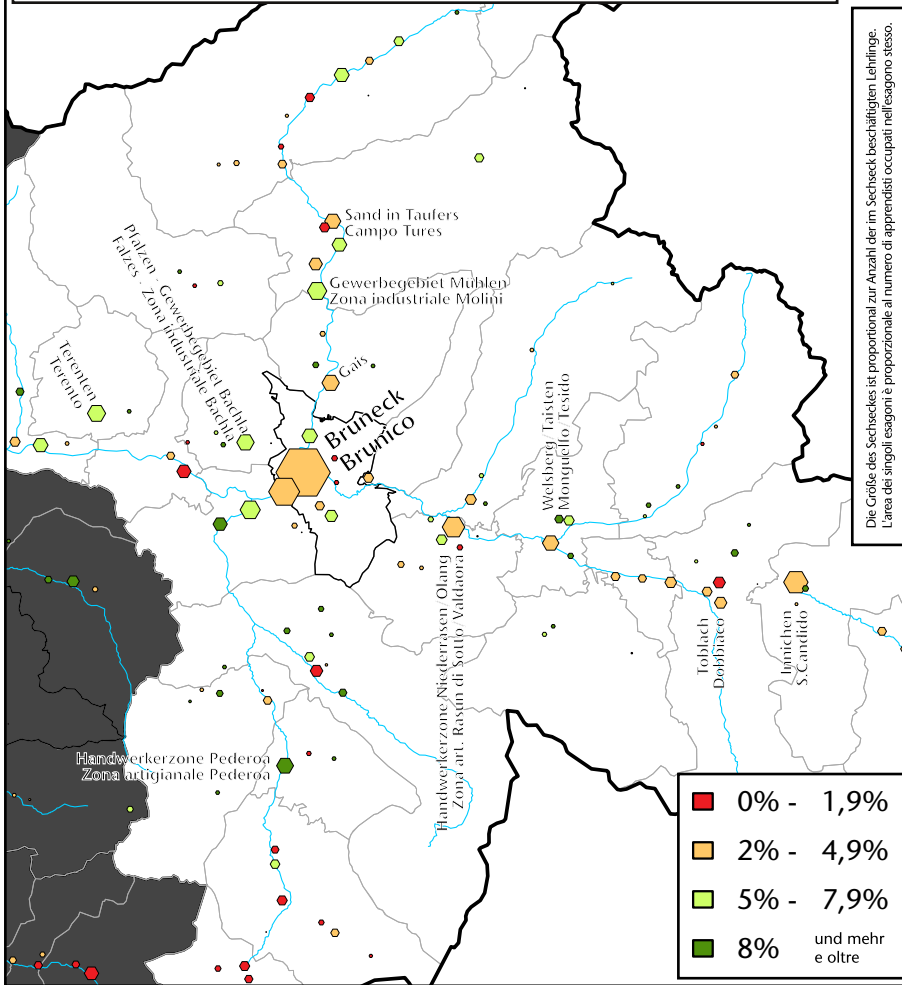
Die Größe des Sechseckes ist proportional zur Anzahl der im Sechseck beschäftigten Lehrlinge.
L'area dei singoli esagoni è proporzionale al numero di apprendisti occupati nell'esagono stesso.

Sand in Taufers
Campo Tures

Gewerbegebiet Mühlen
Zona industriale Molini

Gais

Bruneck
Brunico

Pfalzen - Gewerbegebiet Bachla
Falzes - Zona industriale Bachla

Terenten
Terento

Welsberg Taisten
Monguelfo Tesido

Handwerkerzone Niederrasen Olang
Zona art. Rasun di Sotto Valdaora

Toblach
Dobbiaco

Innichen
S.Candido

Handwerkerzone Pederoa
Zona artigianale Pederoa

| | |
|---|---|
| | 0% - 1,9% |
| | 2% - 4,9% |
| | 5% - 7,9% |
| | 8% und mehr e oltre |